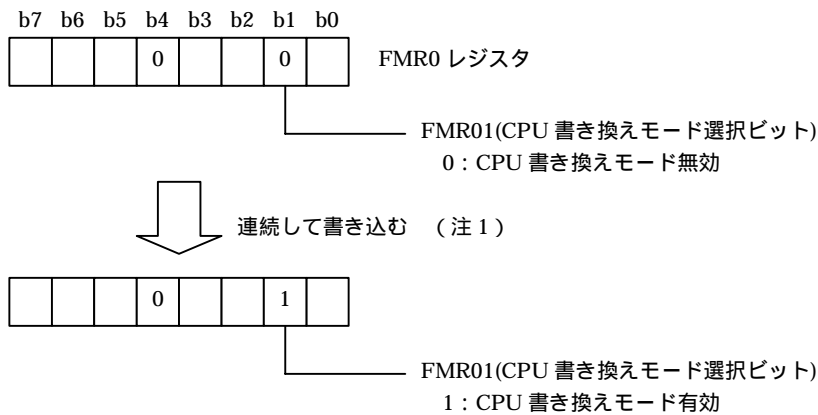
b7 b6 b5 b4 b3 b2 b1 b0

| | | | 0 | | | 0 | |
|---|---|---|---|---|---|---|---|

FMR0 レジスタ

FMR01(CPU 書き換えモード選択ビット)
0：CPU 書き換えモード無効

連続して書き込む （注 1）

| | | | 0 | | | 1 | |
|---|---|---|---|---|---|---|---|

FMR01(CPU 書き換えモード選択ビット)
1：CPU 書き換えモード有効